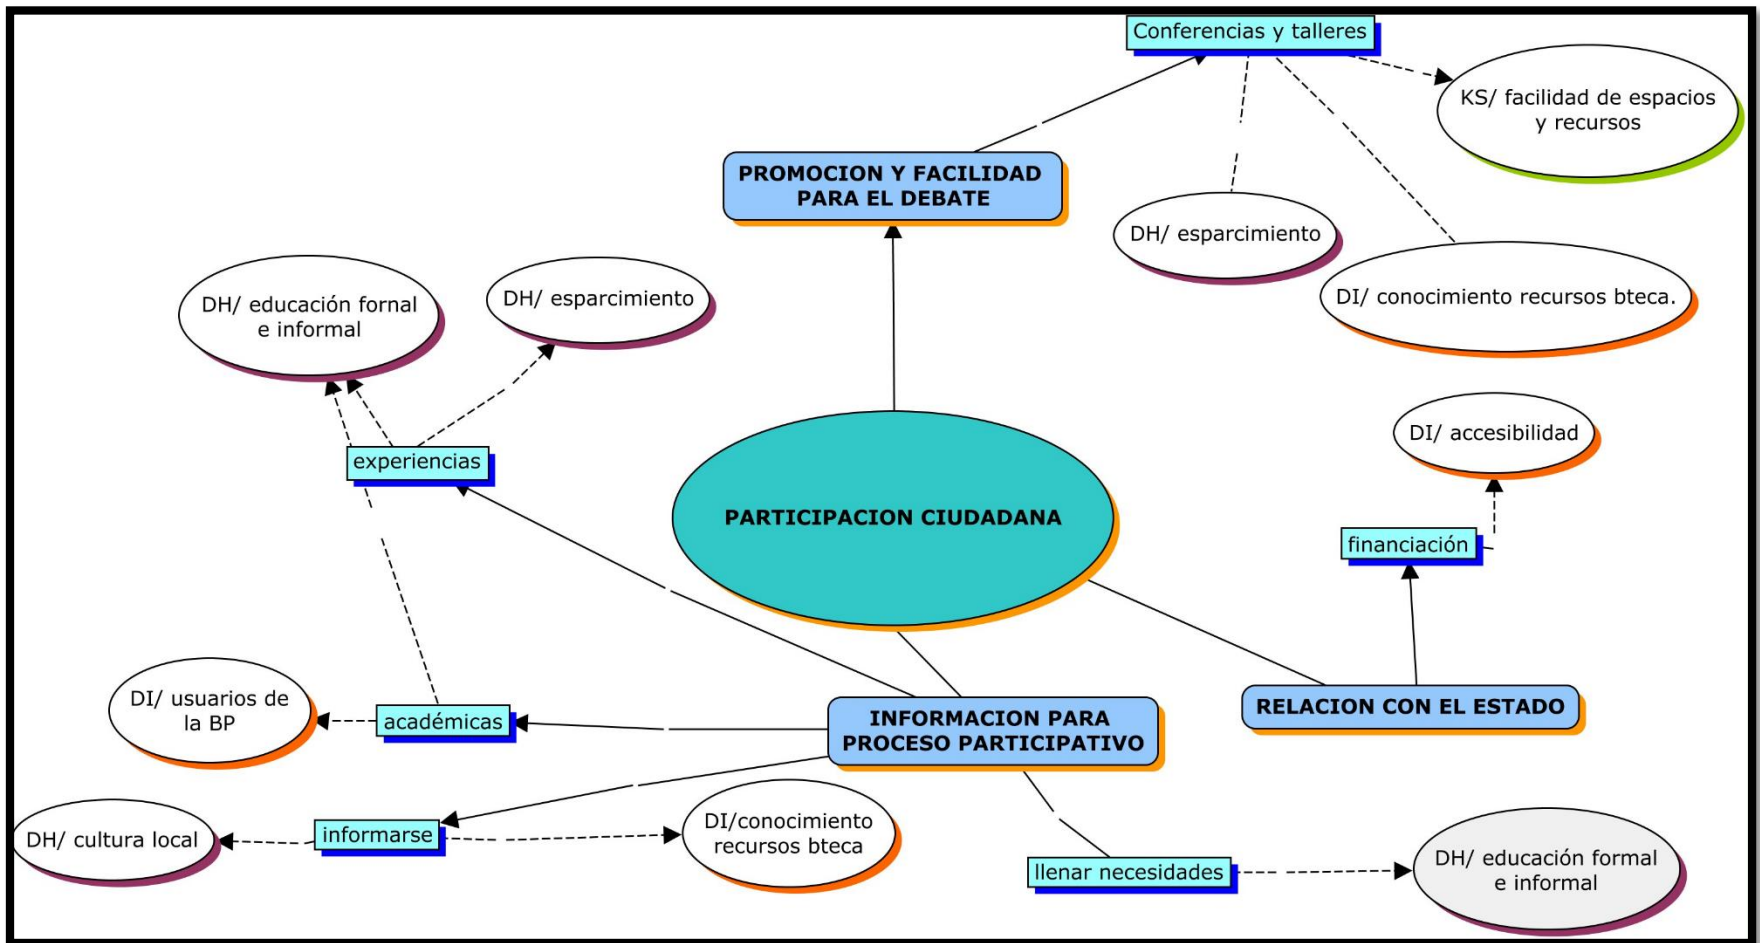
Conferencias y talleres

KS/ facilidad de espacios y recursos

PROMOCION Y FACILIDAD PARA EL DEBATE

DH/ esparcimiento

DI/ conocimiento recursos bteca.

DH/ educación fornal e informal

DH/ esparcimiento

experiencias

PARTICIPACION CIUDADANA

DI/ accesibilidad

financiación

DI/ usuarios de la BP

académicas

INFORMACION PARA PROCESO PARTICIPATIVO

RELACION CON EL ESTADO

DH/ cultura local

informarse

DI/conocimiento recursos bteca

llenar necesidades

DH/ educación formal e informal